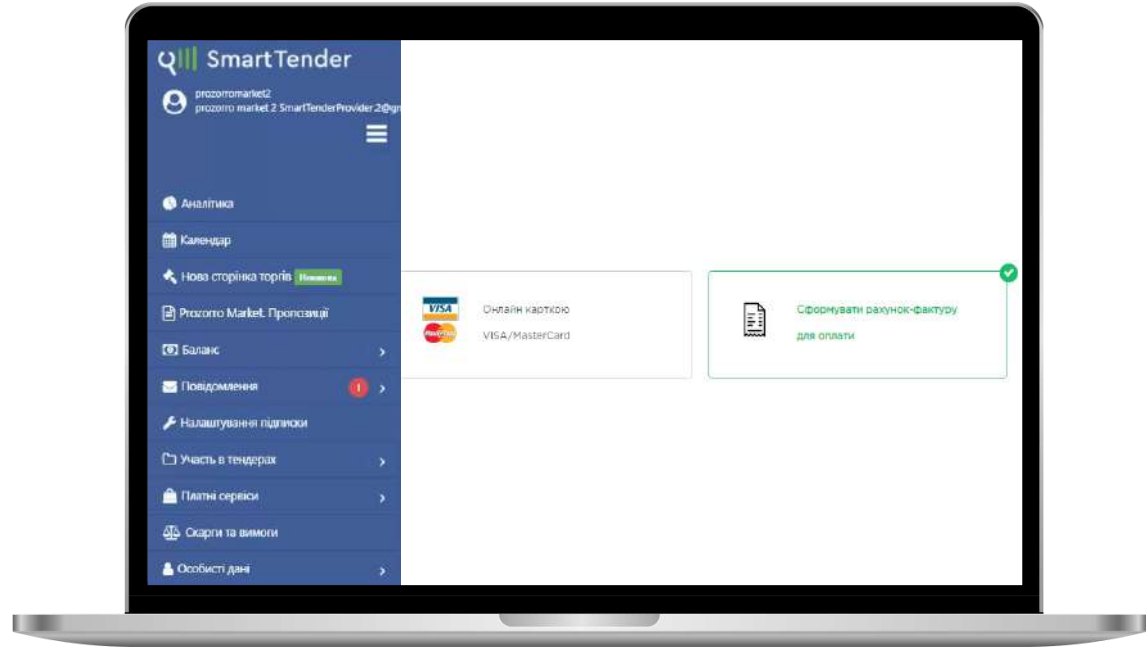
SmartTender

prozorromarket2
prozorro market 2 SmartTenderProvider.2@gr

Аналітика
Календар
Нова сторінка торгів Новинка
Prozorro Market. Пропозиції
Баланс
Повідомлення 1
Налаштування підписки
Участь в тендерах
Платні сервіси
Скарги та вимоги
Особисті дані

VISA
Онлайн карткою
VISA/MasterCard

Сформувати рахунок-фактуру для оплати